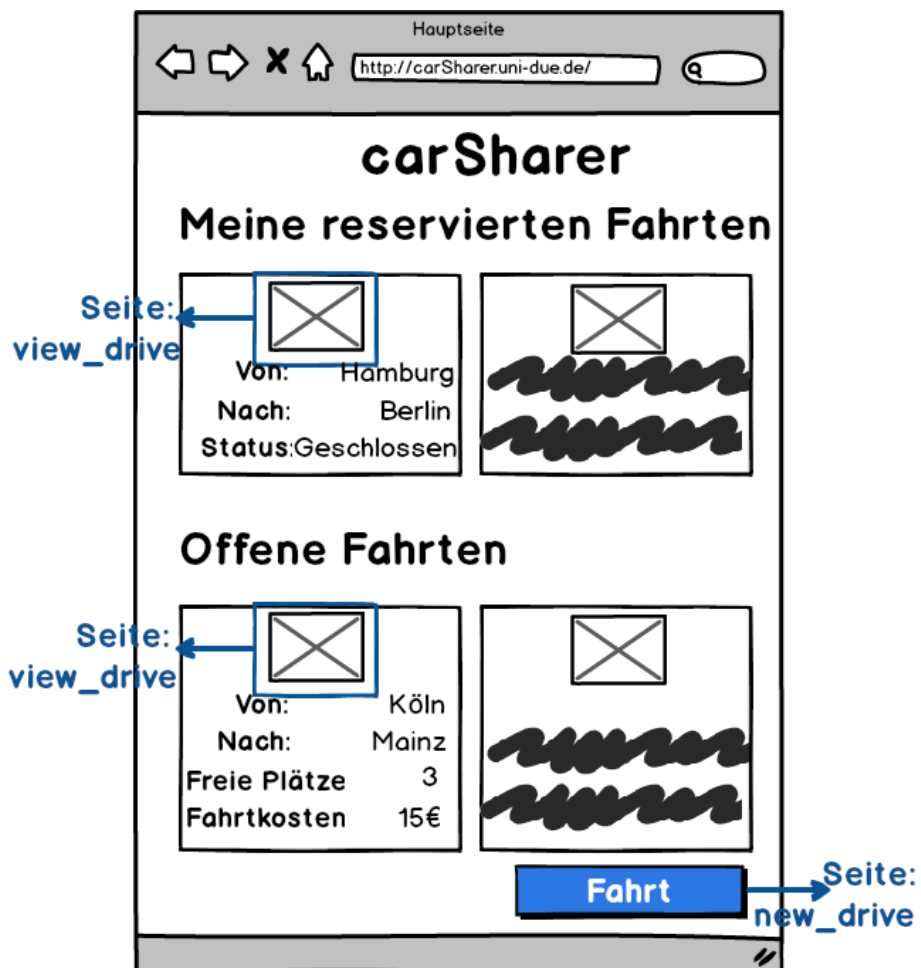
Hauptseite

http://carSharer.uni-due.de/

carSharer

Meine reservierten Fahrten

Seite: view_drive

Von: Hamburg
Nach: Berlin
Status: Geschlossen

Offene Fahrten

Seite: view_drive

Von: Köln
Nach: Mainz
Freie Plätze 3
Fahrtkosten 15€

Fahrt

Seite: new_drive